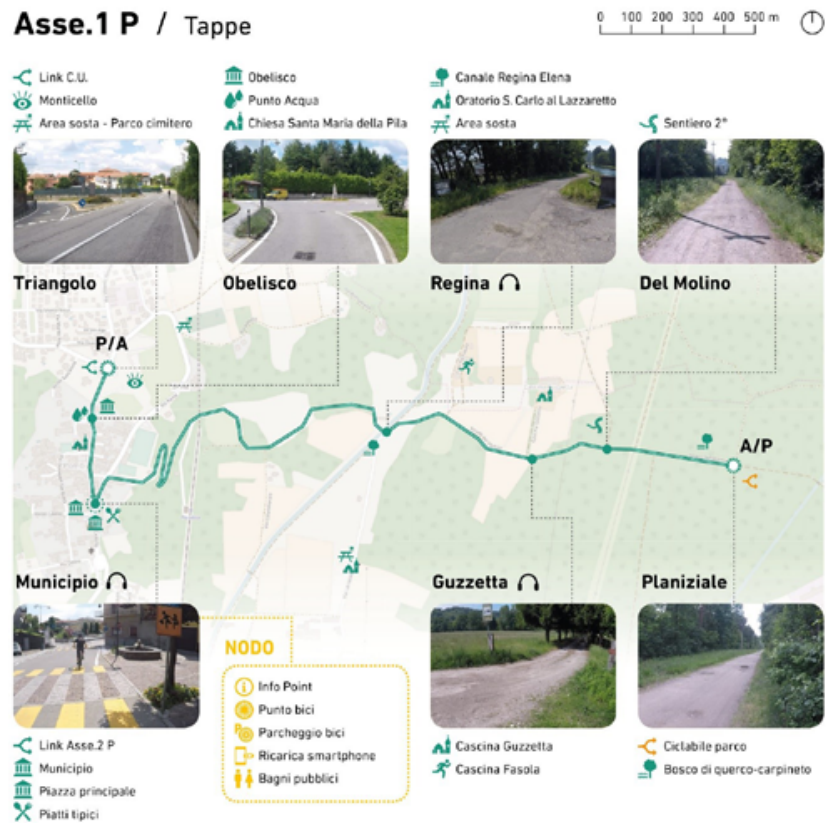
Asse.1 P / Tappe

0 100 200 300 400 500 m

Link C.U.
Monticello
Area sosta - Parco cimitero

Obelisco
Punto Acqua
Chiesa Santa Maria della Pila

Canale Regina Elena
Oratorio S. Carlo al Lazzaretto
Area sosta

Sentiero 2°

Triangolo

Obelisco

Regina

Del Molino

P/A

A/P

Municipio

Guzzetta

Planiziale

NODO
Info Point
Punto bici
Parcheggio bici
Ricarica smartphone
Bagni pubblici

Link Asse.2 P
Municipio
Piazza principale
Piatti tipici

Cascina Guzzetta
Cascina Fasola

Ciclabile parco
Bosco di querco-carpineto